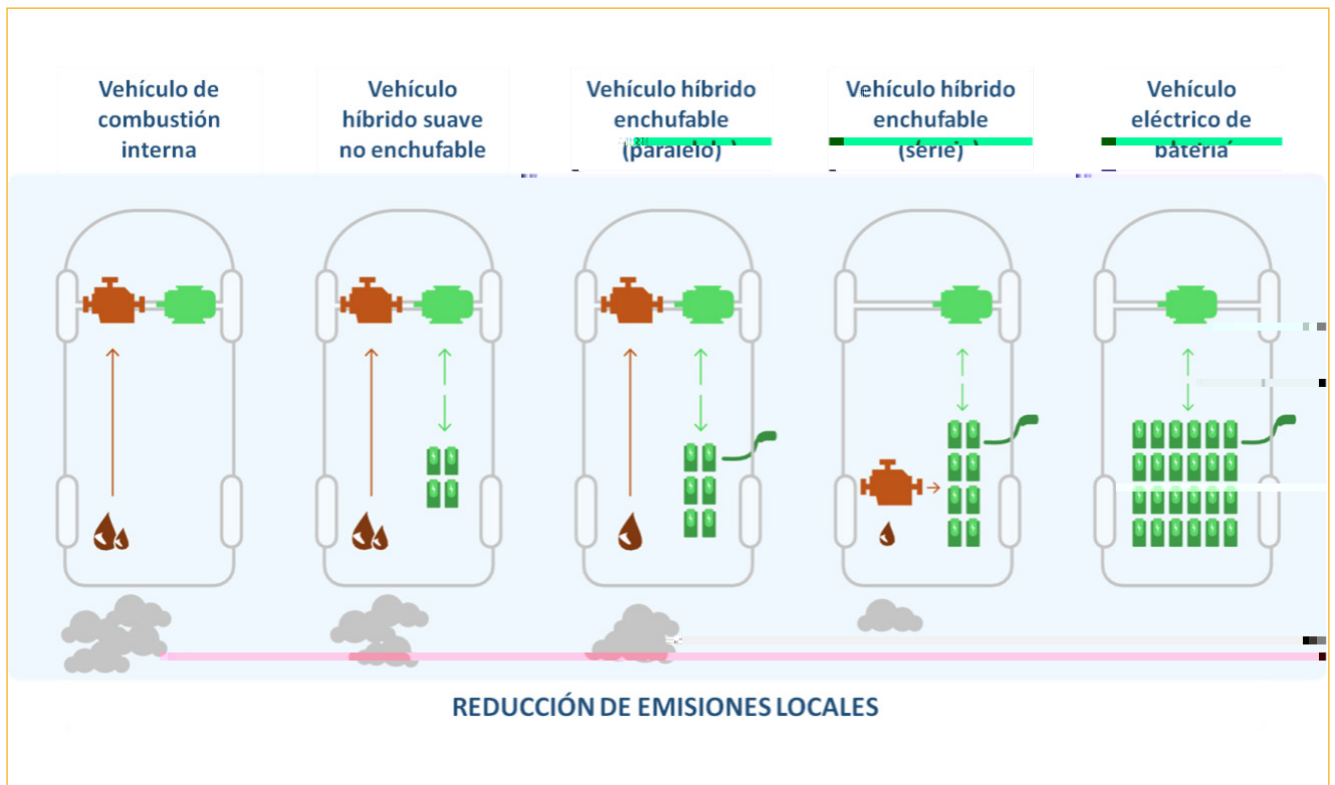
Vehículo de combustión interna

Vehículo híbrido suave no enchufable

Vehículo híbrido enchufable (paralelo)

Vehículo híbrido enchufable (serie)

Vehículo eléctrico de batería

REDUCCIÓN DE EMISIONES LOCALES